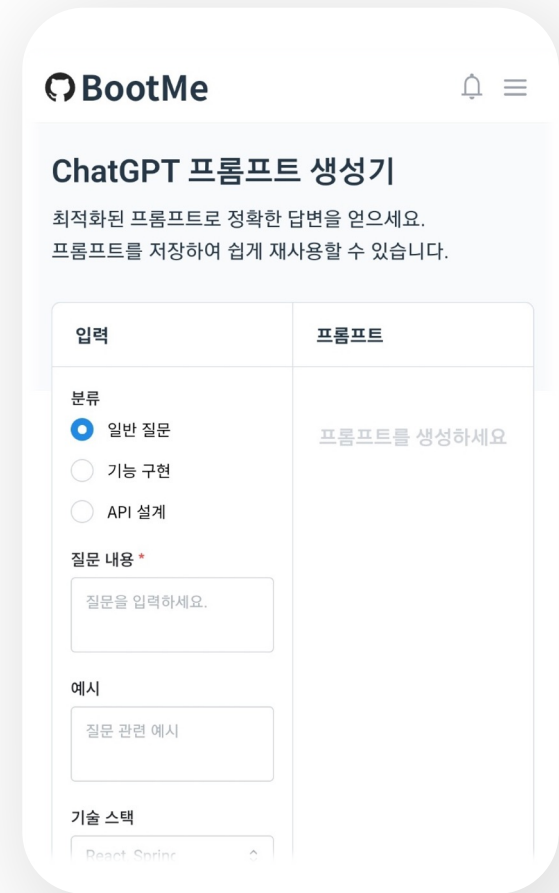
BootMe

ChatGPT 프롬프트 생성기

최적화된 프롬프트로 정확한 답변을 얻으세요.
프롬프트를 저장하여 쉽게 재사용할 수 있습니다.

입력

프롬프트

분류

일반 질문

기능 구현

API 설계

프롬프트를 생성하세요

질문 내용 *

질문을 입력하세요.

예시

질문 관련 예시

기술 스택

React, Sprin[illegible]